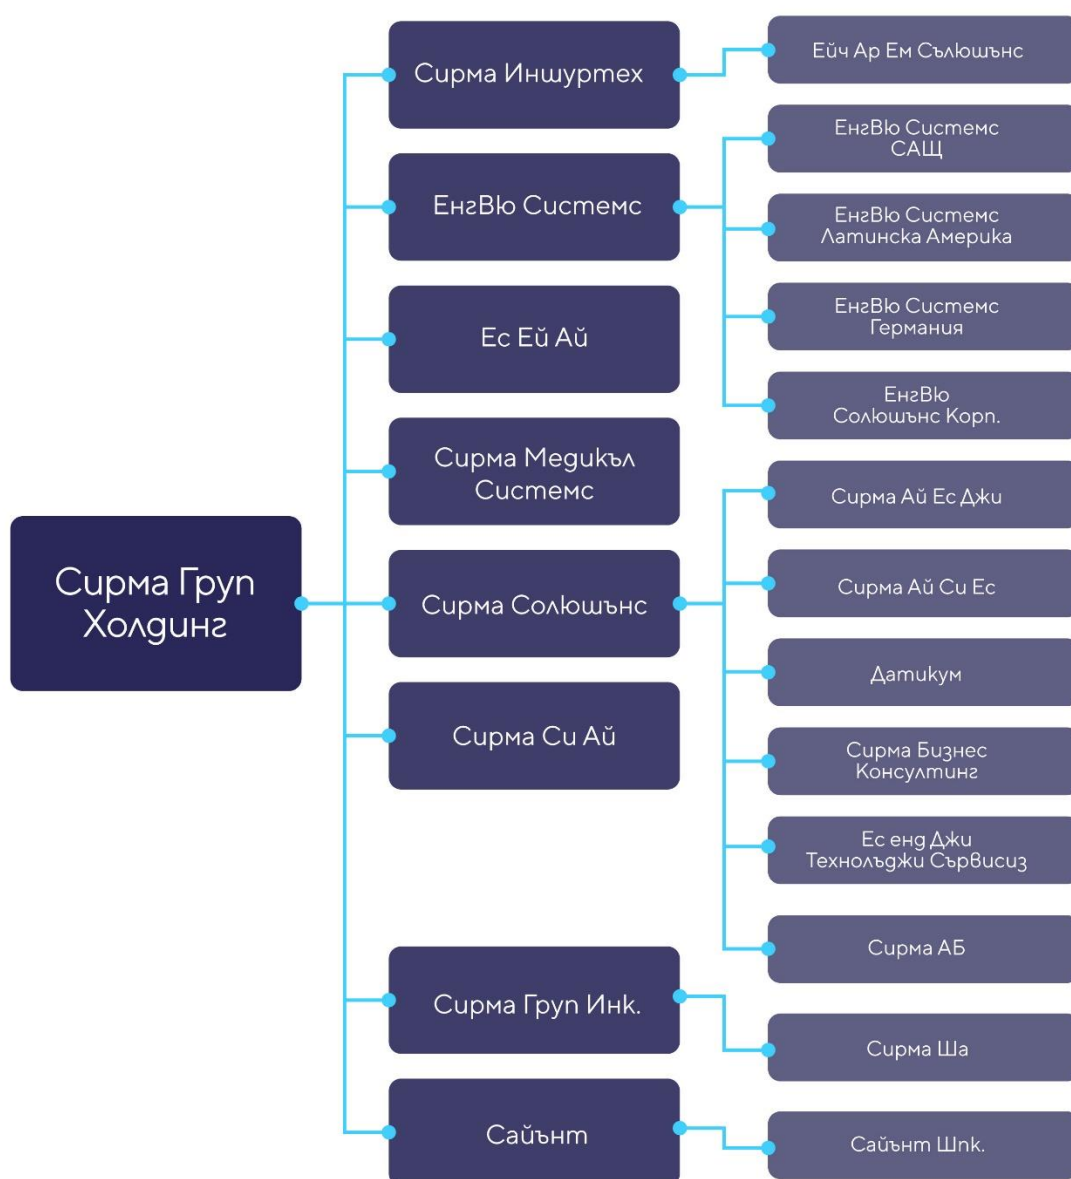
Сирма Груп Холдинг

Сирма Иншуртех

Ейч Ар Ем Сълюшънс

ЕнгВю Системс

ЕнгВю Системс САЩ

ЕнгВю Системс Латинска Америка

ЕнгВю Системс Германия

ЕнгВю Солюшънс Корп.

Ес Ей Ай

Сирма Медикъл Системс

Сирма Солюшънс

Сирма Ай Ес Джи

Сирма Ай Си Ес

Датикум

Сирма Бизнес Консултинг

Ес енд Джи Технолъджи Сървисиз

Сирма АБ

Сирма Си Ай

Сирма Груп Инк.

Сирма Ша

Сайънт

Сайънт Шпк.